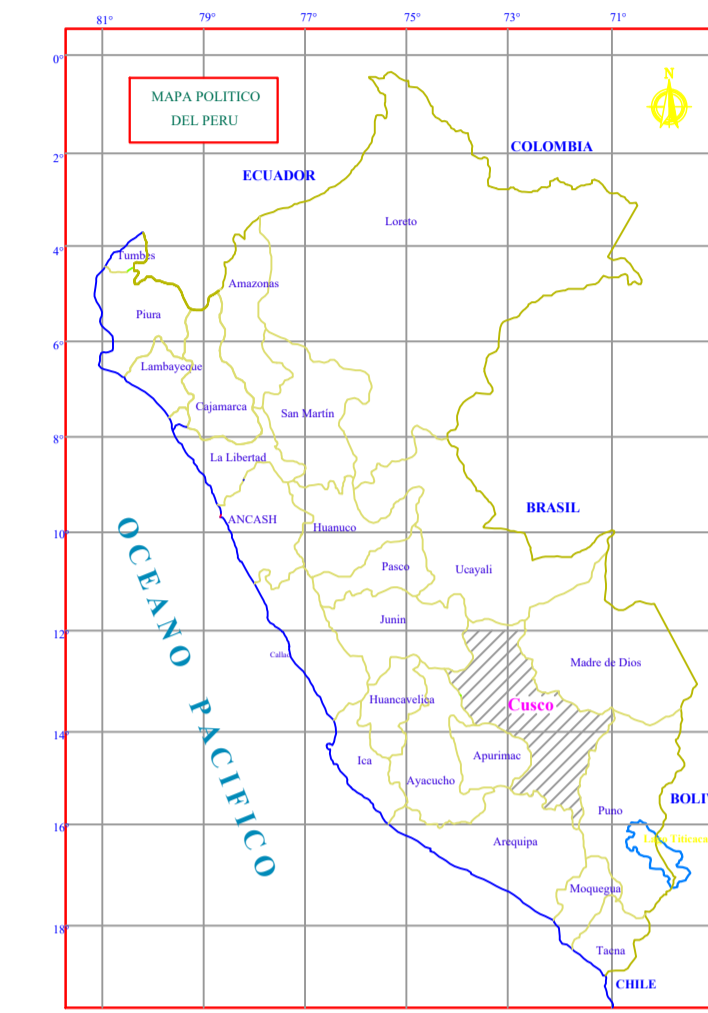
81° 79° 77° 75° 73° 71°

0°
2°
4°
6°
8°
10°
12°
14°
16°
18°

MAPA POLITICO
DEL PERU

N

COLOMBIA
ECUADOR
Loreto
Tumbes
Amazonas
Piura
Lambayeque
Cajamarca
San Martín
La Libertad
ANCASH
Huanuco
BRASIL
Pasco
Ucayali
Junin
Callao
Madre de Dios
Huancavelica
Cusco
Apurimac
Ica
Ayacucho
Puno
BOLI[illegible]
Lago Titicaca
Arequipa
Moquegua
Tacna
CHILE

OCEANO PACIFICO